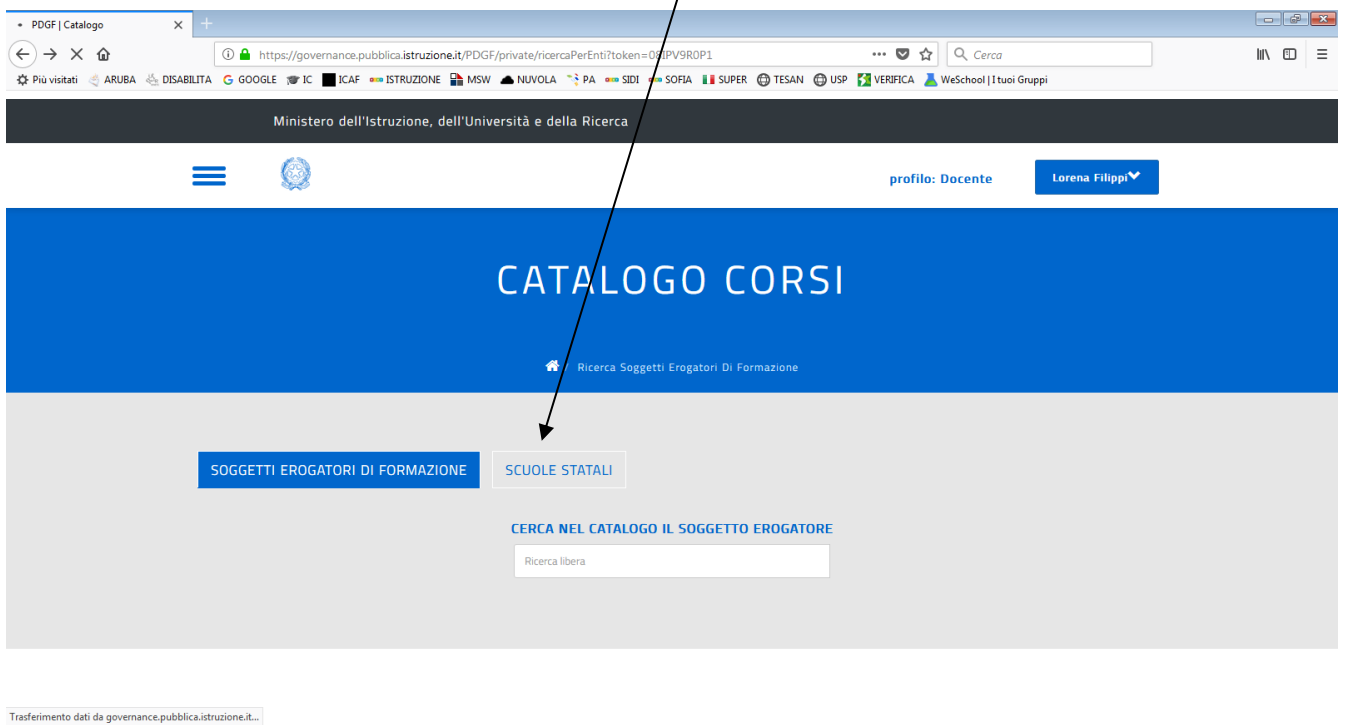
PDGF | Catalogo

https://governance.pubblica.istruzione.it/PDGF/private/ricercaPerEnti?token=08IPV9R0P1

Cerca

Più visitati ARUBA DISABILITA GOOGLE IC ICAF ISTRUZIONE MSW NUVOLA PA SIDI SOFIA SUPER TESAN USP VERIFICA WeSchool | I tuoi Gruppi

Ministero dell'Istruzione, dell'Università e della Ricerca

profilo: Docente

Lorena Filippi

CATALOGO CORSI

/ Ricerca Soggetti Erogatori Di Formazione

SOGGETTI EROGATORI DI FORMAZIONE

SCUOLE STATALI

CERCA NEL CATALOGO IL SOGGETTO EROGATORE

Ricerca libera

Trasferimento dati da governance.pubblica.istruzione.it...